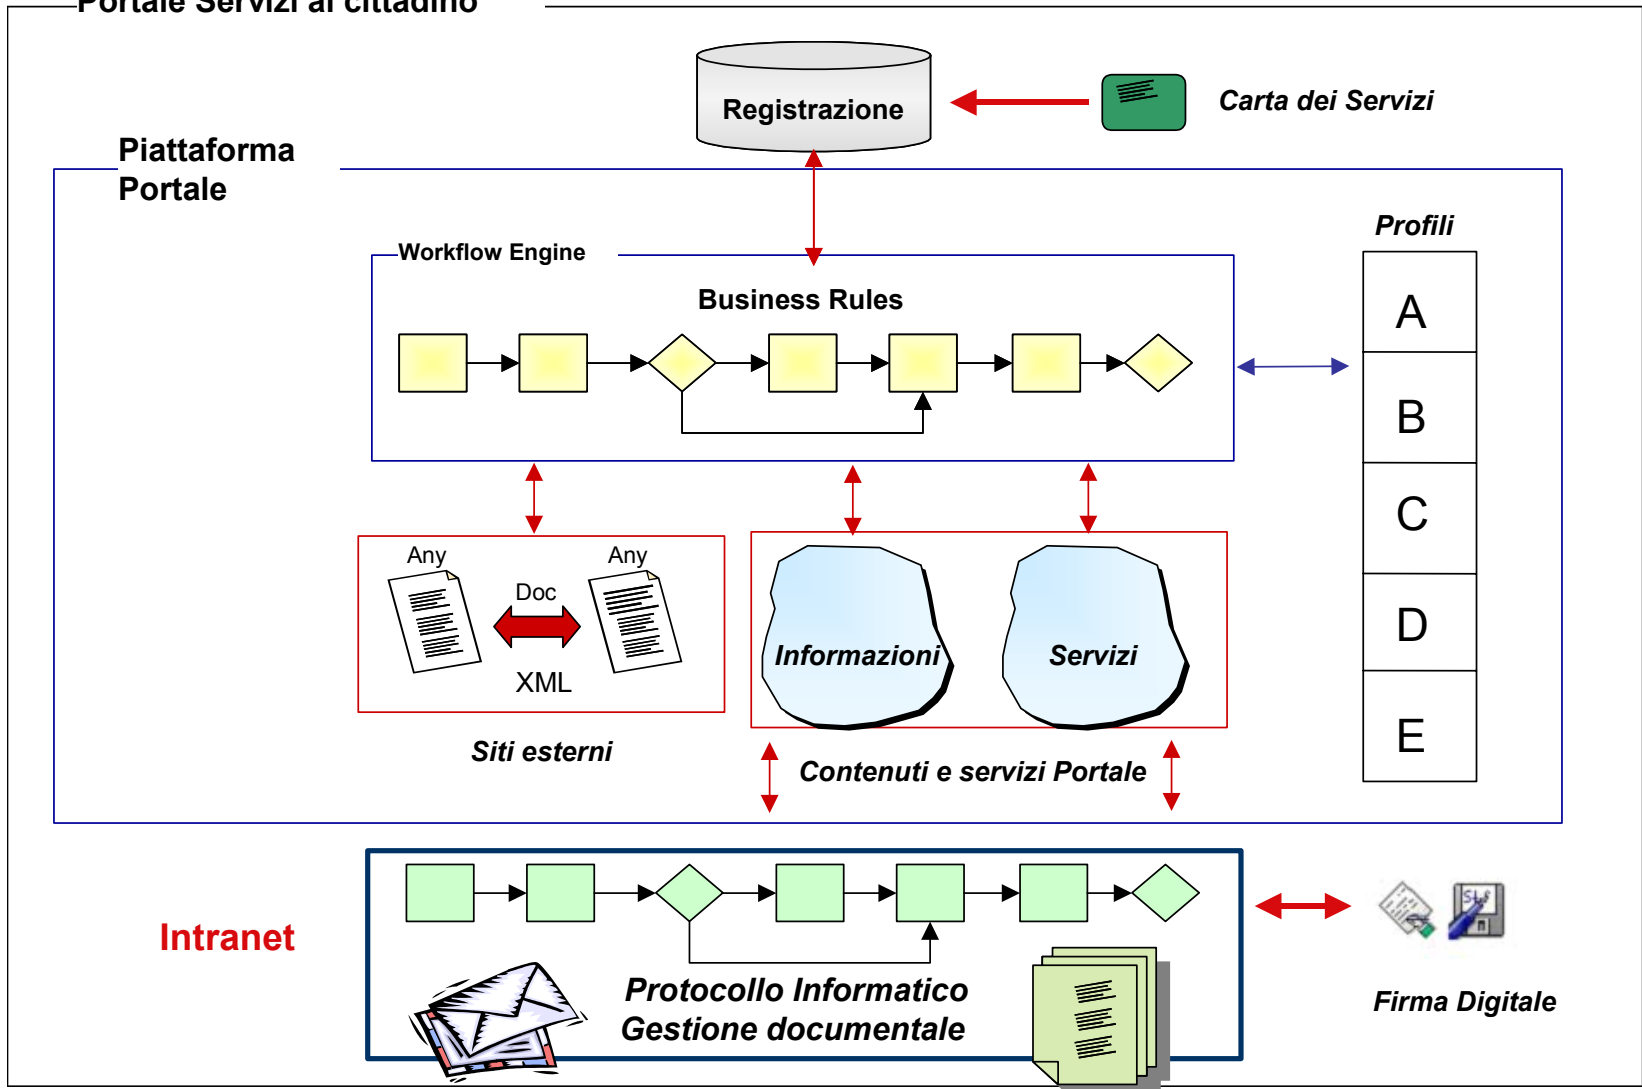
Portale Servizi al cittadino

Registrazione

Carta dei Servizi

Piattaforma Portale

Workflow Engine

Business Rules

Profili

A

B

C

D

E

Any

Any

Doc

XML

Informazioni

Servizi

Siti esterni

Contenuti e servizi Portale

Intranet

Protocollo Informatico
Gestione documentale

Firma Digitale